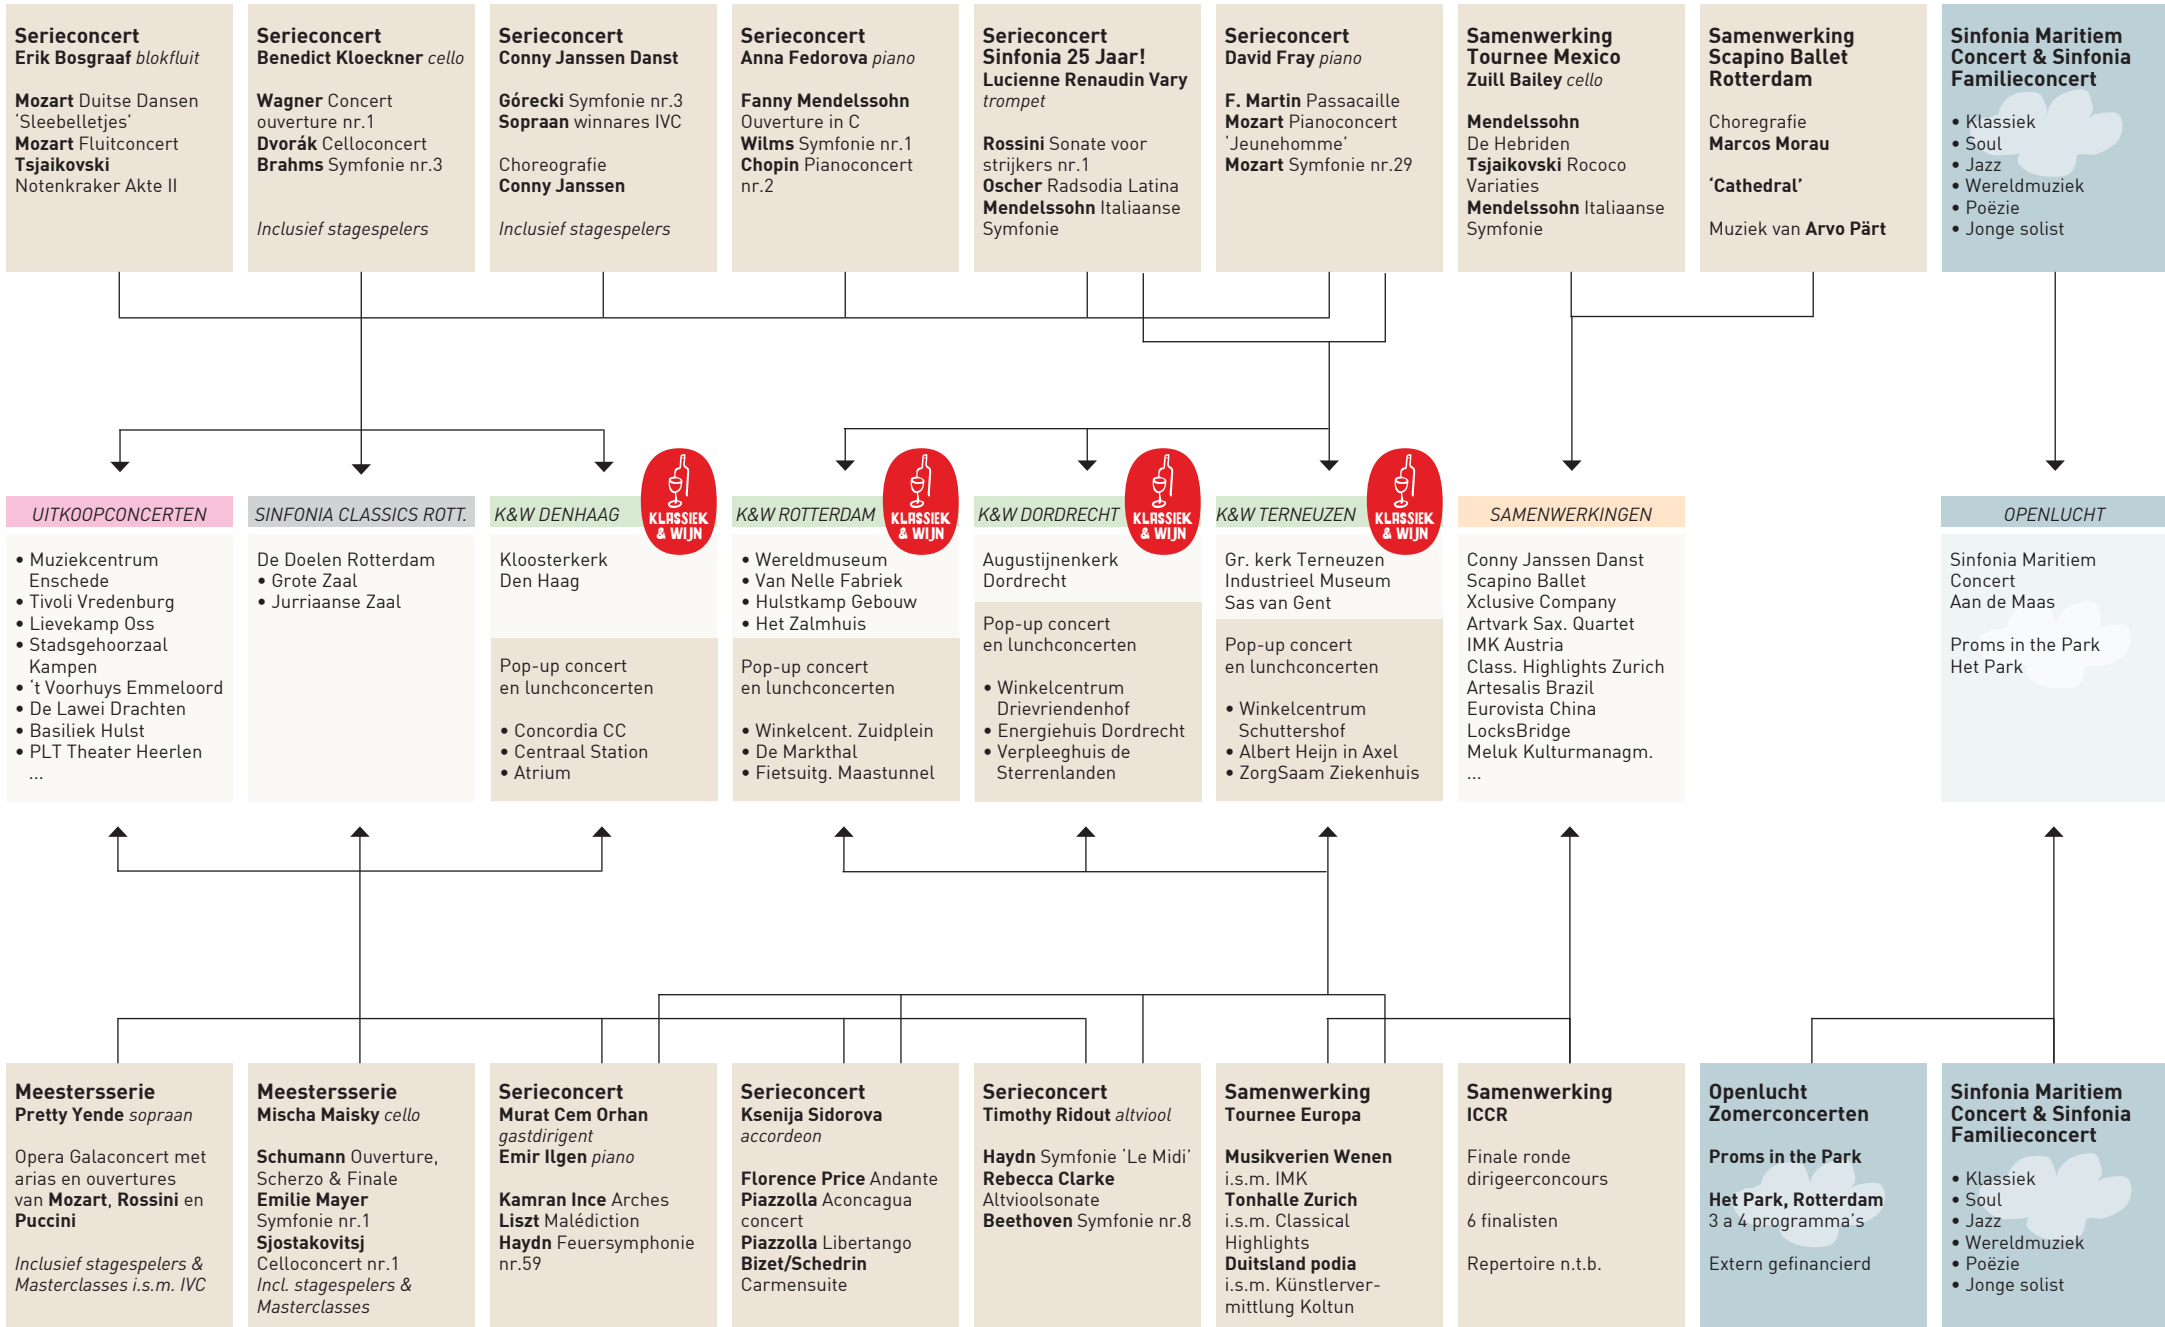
Serieconcert
Erik Bosgraaf blokfluit

Mozart Duitse Dansen 'Sleebelletjes'
Mozart Fluitconcert
Tsjaikovski Notenkraker Akte II

Serieconcert
Benedict Kloeckner cello

Wagner Concert ouverture nr.1
Dvorák Celloconcert
Brahms Symfonie nr.3

Inclusief stagespelers

Serieconcert
Conny Janssen Danst

Górecki Symfonie nr.3
Sopraan winnares IVC

Choreografie
Conny Janssen

Inclusief stagespelers

Serieconcert
Anna Fedorova piano

Fanny Mendelssohn Ouverture in C
Wilms Symfonie nr.1
Chopin Pianoconcert nr.2

Serieconcert
Sinfonia 25 Jaar!
Lucienne Renaudin Vary trompet

Rossini Sonate voor strijkers nr.1
Oscher Radsodia Latina
Mendelssohn Italiaanse Symfonie

Serieconcert
David Fray piano

F. Martin Passacaille
Mozart Pianoconcert 'Jeunehomme'
Mozart Symfonie nr.29

Samenwerking
Tournee Mexico
Zuill Bailey cello

Mendelssohn De Hebriden
Tsjaikovski Rococo Variaties
Mendelssohn Italiaanse Symfonie

Samenwerking
Scapino Ballet Rotterdam

Choregrafie
Marcos Morau

'Cathedral'

Muziek van Arvo Pärt

Sinfonia Maritiem Concert & Sinfonia Familieconcert

• Klassiek
• Soul
• Jazz
• Wereldmuziek
• Poëzie
• Jonge solist

UITKOOPCONCERTEN

• Muziekcentrum Enschede
• Tivoli Vredenburg
• Lievekamp Oss
• Stadsgehoorzaal Kampen
• 't Voorhuys Emmeloord
• De Lawei Drachten
• Basiliek Hulst
• PLT Theater Heerlen
...

SINFONIA CLASSICS ROTT.

De Doelen Rotterdam
• Grote Zaal
• Jurriaanse Zaal

K&W DENHAAG

KLASSIEK & WIJN

Kloosterkerk Den Haag

Pop-up concert en lunchconcerten

• Concordia CC
• Centraal Station
• Atrium

K&W ROTTERDAM

KLASSIEK & WIJN

• Wereldmuseum
• Van Nelle Fabriek
• Hulstkamp Gebouw
• Het Zalmhuis

Pop-up concert en lunchconcerten

• Winkelcent. Zuidplein
• De Markthal
• Fietsuitg. Maastunnel

K&W DORDRECHT

KLASSIEK & WIJN

Augustijnenkerk Dordrecht

Pop-up concert en lunchconcerten

• Winkelcentrum Drievriendenhof
• Energiehuis Dordrecht
• Verpleeghuis de Sterrenlanden

K&W TERNEUZEN

KLASSIEK & WIJN

Gr. kerk Terneuzen
Industrieel Museum
Sas van Gent

Pop-up concert en lunchconcerten

• Winkelcentrum Schuttershof
• Albert Heijn in Axel
• ZorgSaam Ziekenhuis

SAMENWERKINGEN

Conny Janssen Danst
Scapino Ballet
Xclusive Company
Artvark Sax. Quartet
IMK Austria
Class. Highlights Zurich
Artesalis Brazil
Eurovista China
LocksBridge
Meluk Kulturmanagm.
...

OPENLUCHT

Sinfonia Maritiem Concert
Aan de Maas

Proms in the Park
Het Park

Meestersserie
Pretty Yende sopraan

Opera Galaconcert met arias en ouvertures van Mozart, Rossini en Puccini

Inclusief stagespelers & Masterclasses i.s.m. IVC

Meestersserie
Mischa Maisky cello

Schumann Ouverture, Scherzo & Finale
Emilie Mayer Symfonie nr.1
Sjostakovitsj Celloconcert nr.1
Incl. stagespelers & Masterclasses

Serieconcert
Murat Cem Orhan gastdirigent
Emir Ilgen piano

Kamran Ince Arches
Liszt Malédiction
Haydn Feuersymphonie nr.59

Serieconcert
Ksenija Sidorova accordeon

Florence Price Andante
Piazzolla Aconcagua concert
Piazzolla Libertango
Bizet/Schedrin Carmensuite

Serieconcert
Timothy Ridout altviool

Haydn Symfonie 'Le Midi'
Rebecca Clarke Altvioolsonate
Beethoven Symfonie nr.8

Samenwerking
Tournee Europa

Musikverien Wenen i.s.m. IMK
Tonhalle Zurich i.s.m. Classical Highlights
Duitsland podia i.s.m. Künstlervermittlung Koltun

Samenwerking
ICCR

Finale ronde dirigeerconcours

6 finalisten

Repertoire n.t.b.

Openlucht Zomerconcerten

Proms in the Park

Het Park, Rotterdam
3 a 4 programma's

Extern gefinancierd

Sinfonia Maritiem Concert & Sinfonia Familieconcert

• Klassiek
• Soul
• Jazz
• Wereldmuziek
• Poëzie
• Jonge solist